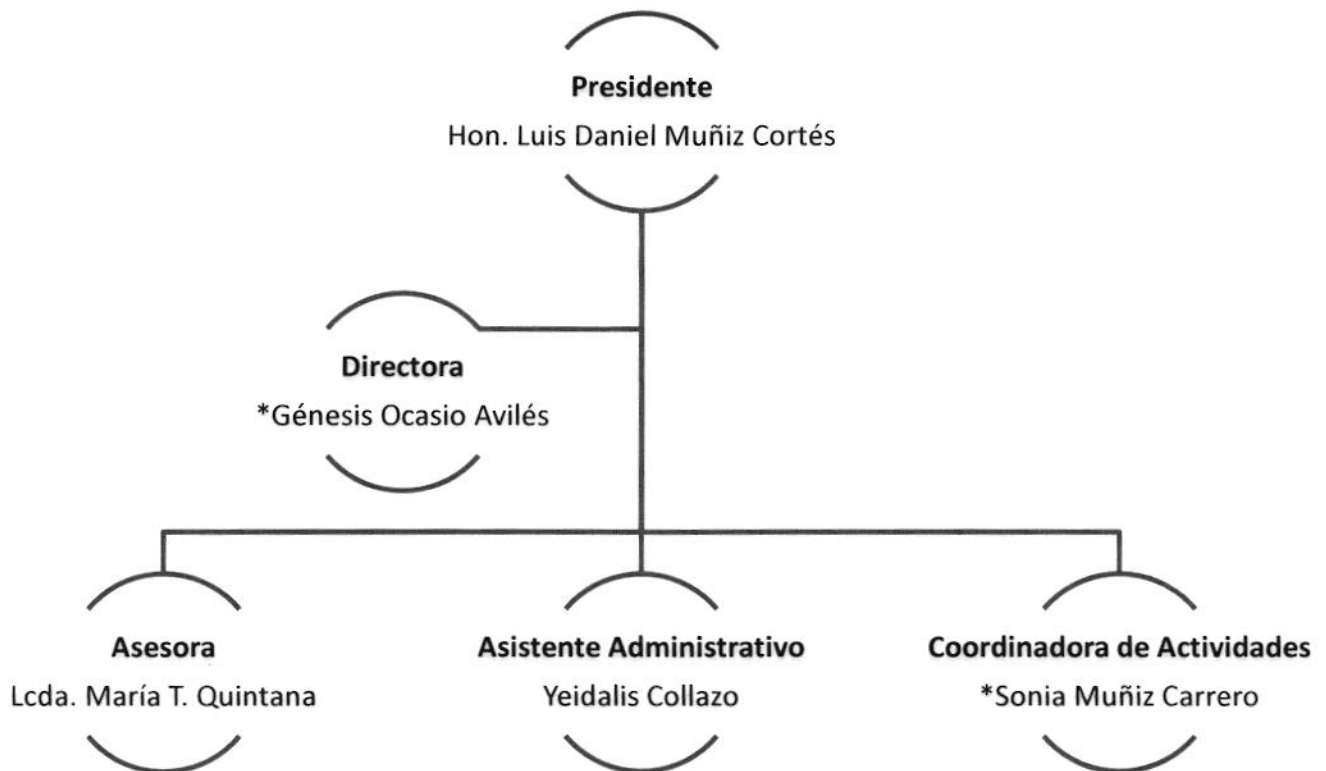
**Presidente**
Hon. Luis Daniel Muñiz Cortés

**Directora**
*Génesis Ocasio Avilés

**Asesora**
Lcda. María T. Quintana

**Asistente Administrativo**
Yeidalis Collazo

**Coordinadora de Actividades**
*Sonia Muñiz Carrero